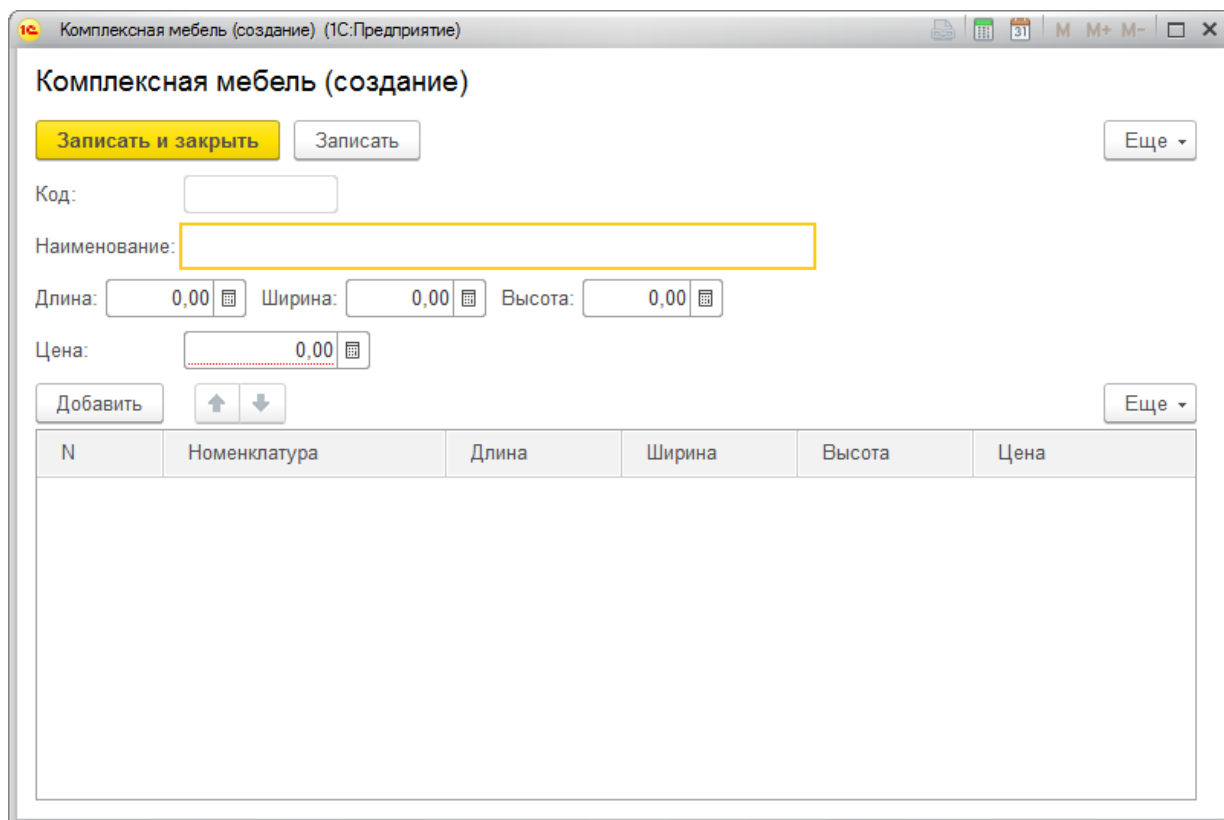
1С Комплексная мебель (создание) (1С:Предприятие)

31 M M+ M-

Комплексная мебель (создание)

Записать и закрыть Записать Еще

Код:

Наименование:

Длина: 0,00 Ширина: 0,00 Высота: 0,00

Цена: 0,00

Добавить Еще

| N | Номенклатура | Длина | Ширина | Высота | Цена |
|---|---|---|---|---|---|